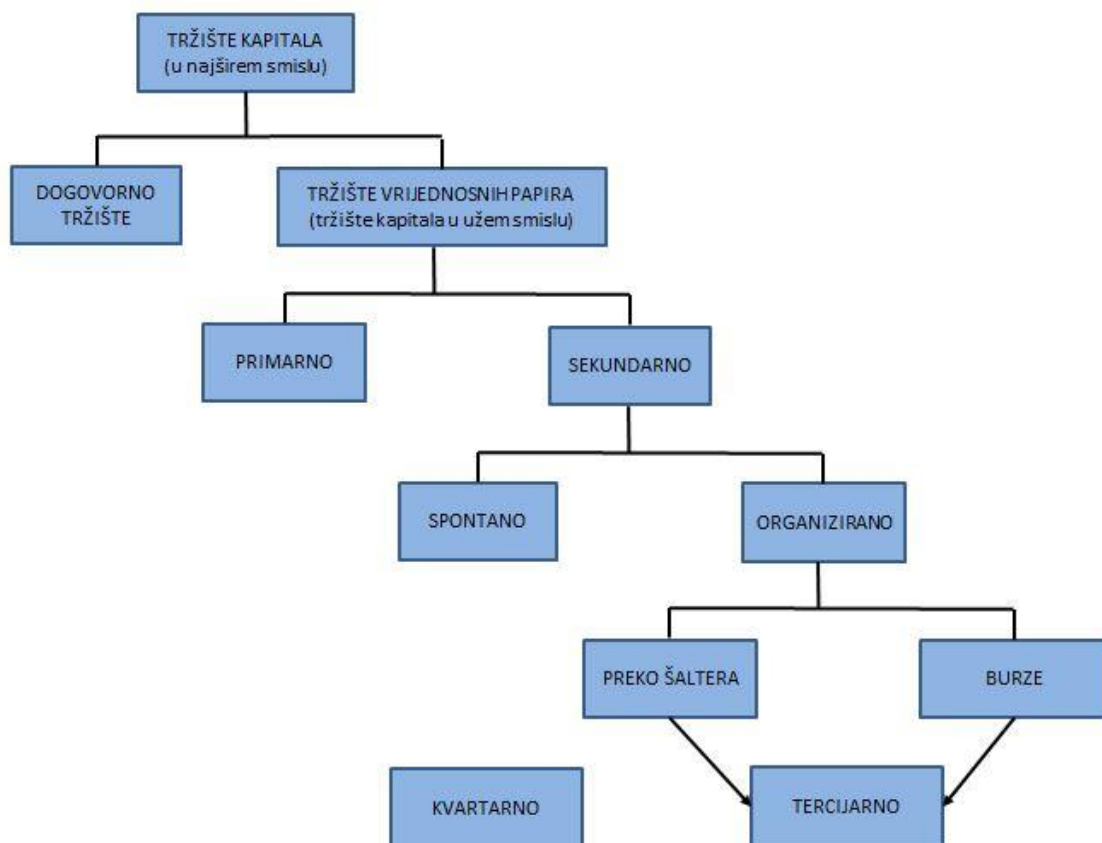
TRŽIŠTE KAPITALA
(u najširem smislu)

DOGOVORNO TRŽIŠTE

TRŽIŠTE VRIJEDNOSNIH PAPIRA
(tržište kapitala u užem smislu)

PRIMARNO

SEKUNDARNO

SPONTANO

ORGANIZIRANO

PREKO ŠALTERA

BURZE

KVARTARNO

TERCIJARNO